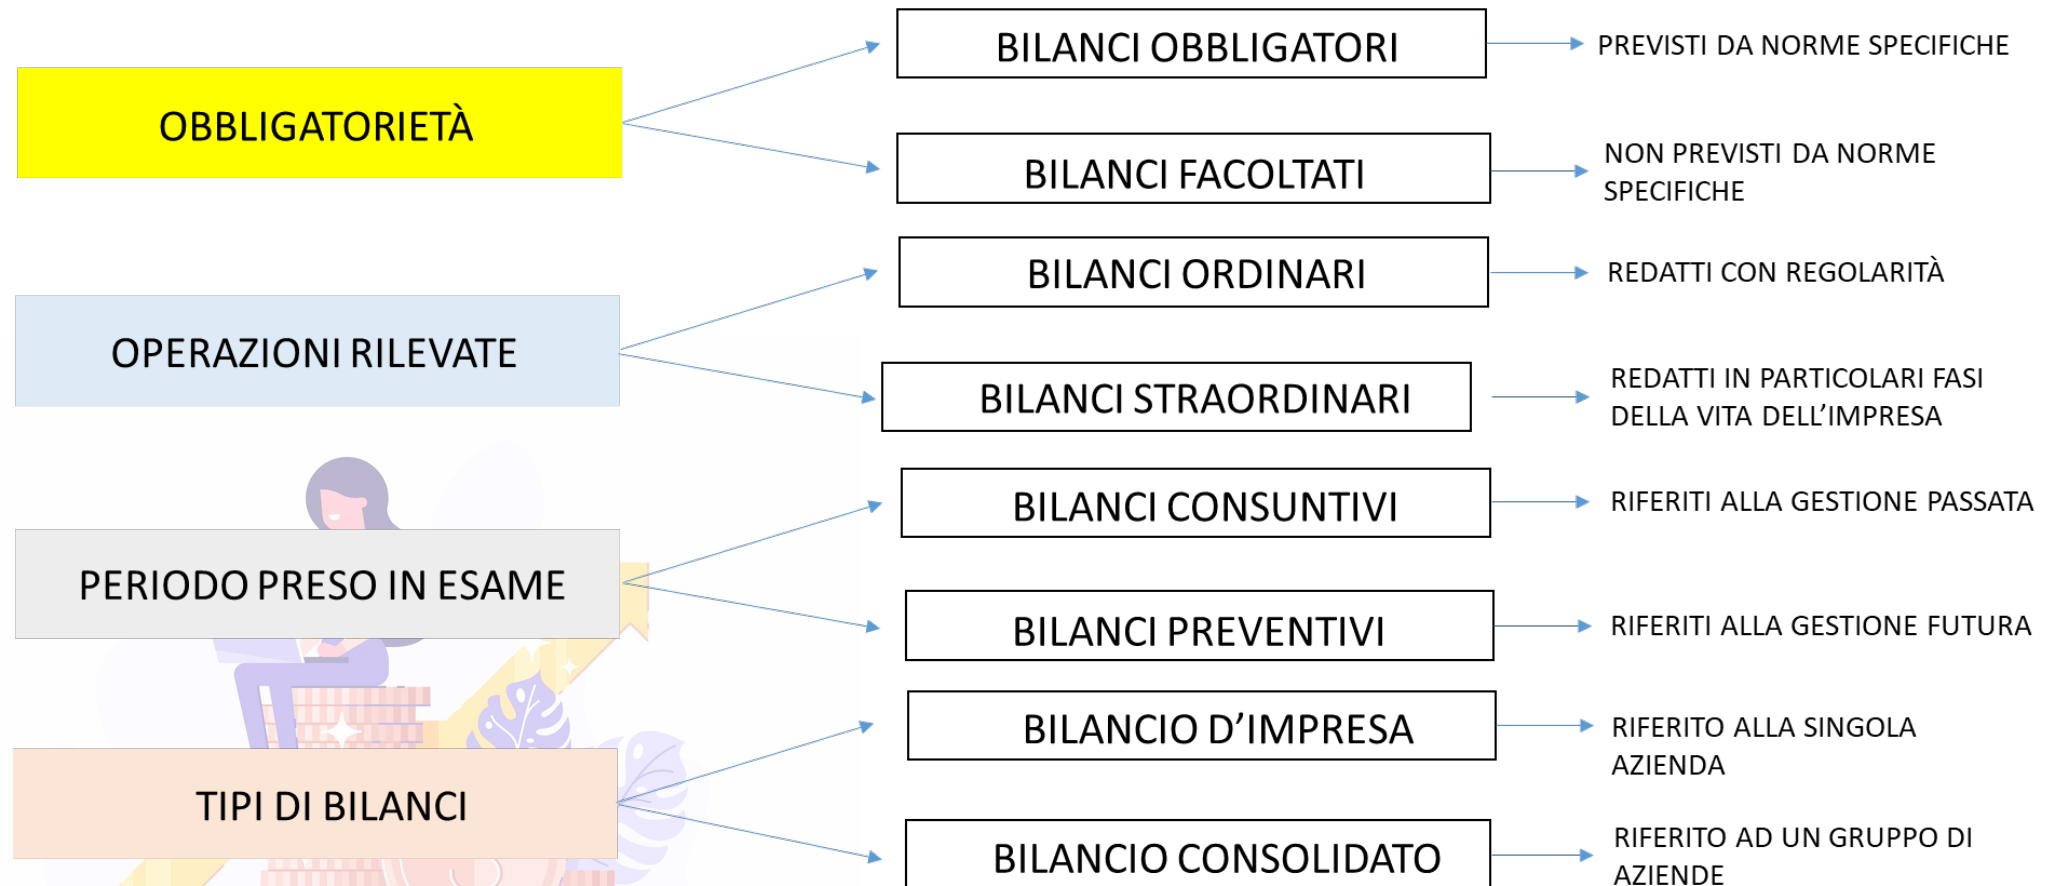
OBBLIGATORIETÀ

BILANCI OBBLIGATORI

PREVISTI DA NORME SPECIFICHE

BILANCI FACOLTATI

NON PREVISTI DA NORME SPECIFICHE

OPERAZIONI RILEVATE

BILANCI ORDINARI

REDATTI CON REGOLARITÀ

BILANCI STRAORDINARI

REDATTI IN PARTICOLARI FASI DELLA VITA DELL'IMPRESA

PERIODO PRESO IN ESAME

BILANCI CONSUNTIVI

RIFERITI ALLA GESTIONE PASSATA

BILANCI PREVENTIVI

RIFERITI ALLA GESTIONE FUTURA

TIPI DI BILANCI

BILANCIO D'IMPRESA

RIFERITO ALLA SINGOLA AZIENDA

BILANCIO CONSOLIDATO

RIFERITO AD UN GRUPPO DI AZIENDE